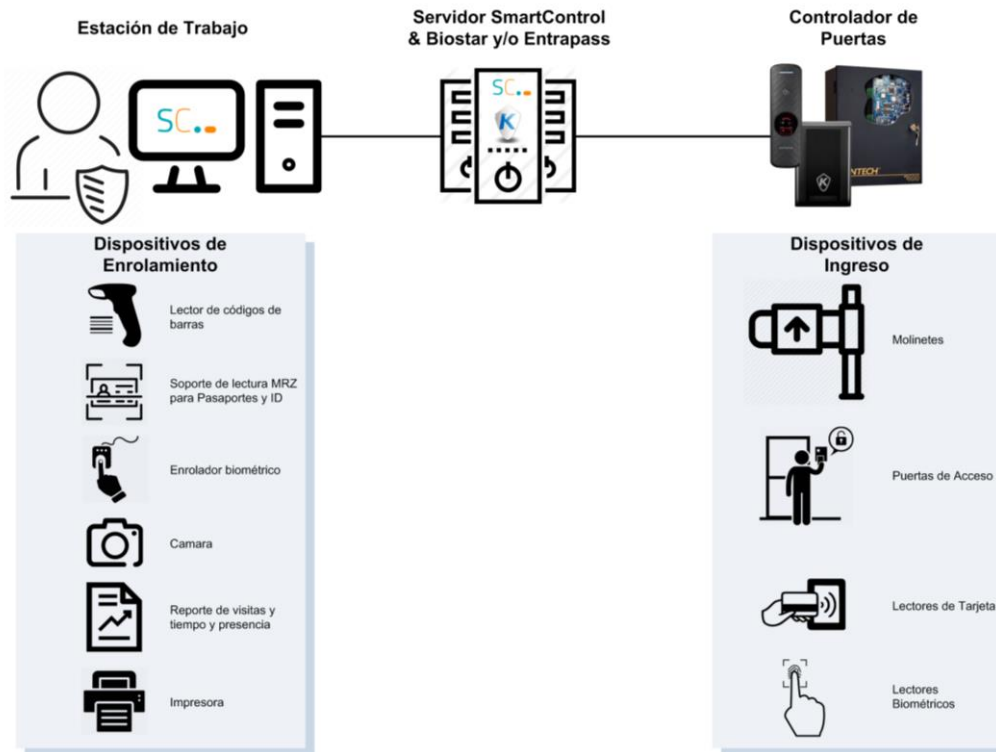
Estación de Trabajo

Servidor SmartControl & Biostar y/o Entrapass

Controlador de Puertas

SC

SC

NTECH

Dispositivos de Enrolamiento

Lector de códigos de barras

Soporte de lectura MRZ para Pasaportes y ID

Enrolador biométrico

Camara

Reporte de visitas y tiempo y presencia

Impresora

Dispositivos de Ingreso

Molinetes

Puertas de Acceso

Lectores de Tarjeta

Lectores Biométricos